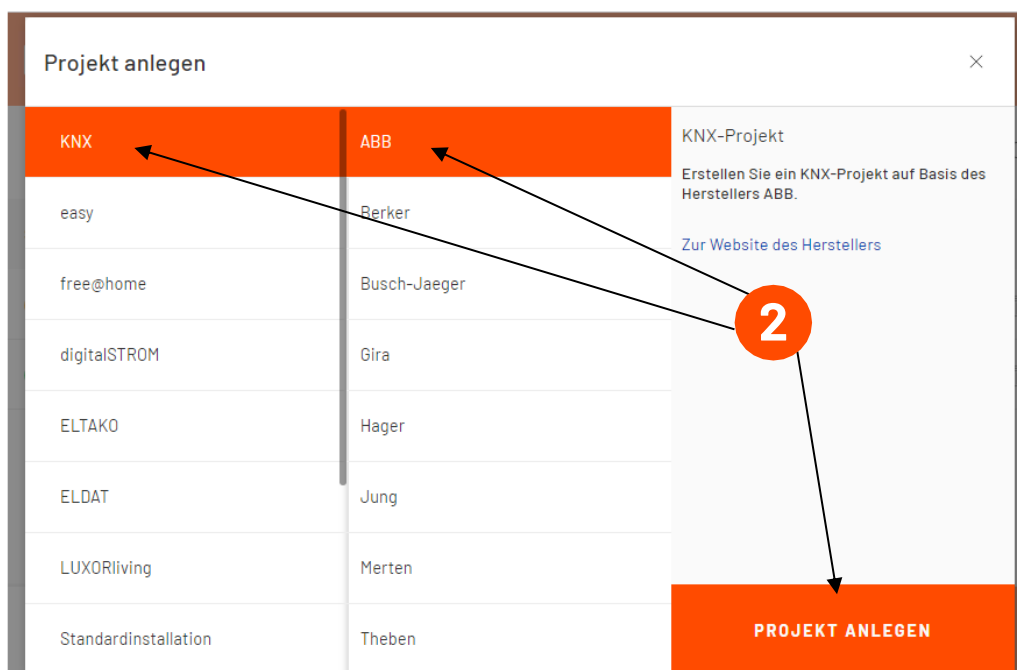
Projekt anlegen

×

KNX
easy
free@home
digitalSTROM
ELTAKO
ELDAT
LUXORliving
Standardinstallation

ABB
Berker
Busch-Jaeger
Gira
Hager
Jung
Merten
Theben

KNX-Projekt

Erstellen Sie ein KNX-Projekt auf Basis des Herstellers ABB.

Zur Website des Herstellers

2

PROJEKT ANLEGEN